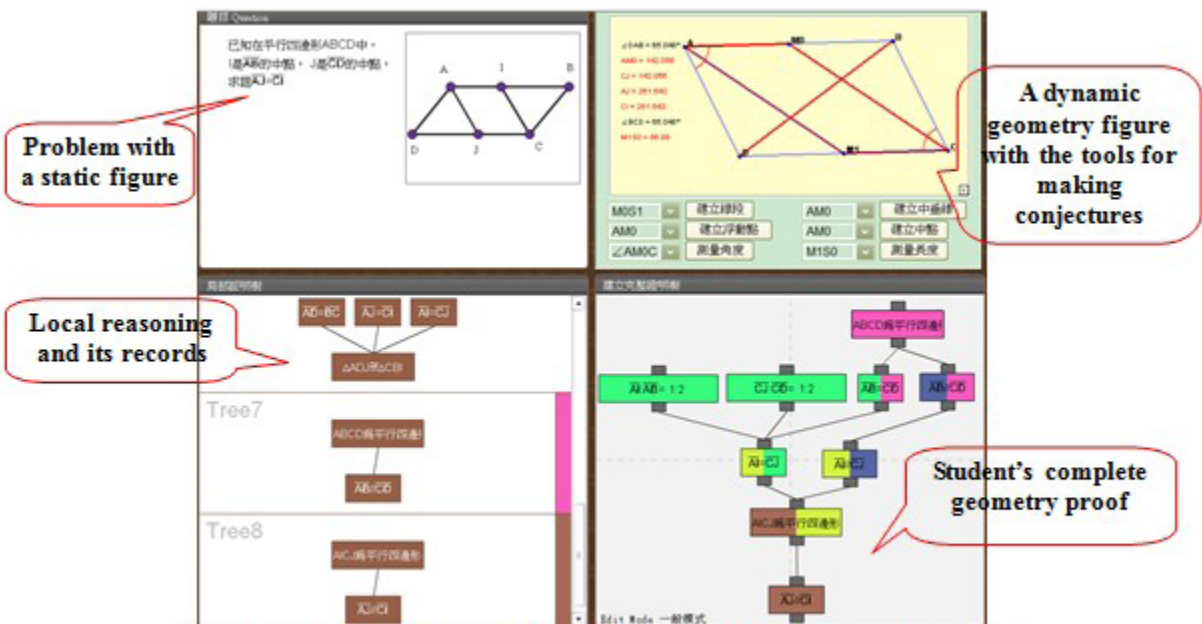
題目 Question

已知在平行四邊形ABCD中，I是$\overline{AB}$的中點，J是$\overline{CD}$的中點，求證$\overline{AJ}$=$\overline{CI}$

A I B
D J C

Problem with a static figure

∠DAB = 65.046°
AM0 = 142.055
CJ = 142.055
AJ = 261.540
CI = 261.540
∠BCD = 65.046°
M1S0 = 96.86

M0
B
C
D
M1

A dynamic geometry figure with the tools for making conjectures

| M0S1 | 建立線段 | AM0 | 建立中垂線 |
|---|---|---|---|
| AM0 | 建立浮動點 | AM0 | 建立中點 |
| ∠AM0C | 測量角度 | M1S0 | 測量長度 |

局部證明樹

Local reasoning and its records

$\overline{AB}$=$\overline{BC}$ $\overline{AJ}$=$\overline{CI}$ $\overline{AI}$=$\overline{CJ}$

△ACJ≅△CBI

Tree7

ABCD為平行四邊形

$\overline{AB}$//$\overline{CD}$

Tree8

AICJ為平行四邊形

$\overline{AJ}$//$\overline{CI}$

建立完整證明樹

ABCD為平行四邊形

$\overline{AI}$:$\overline{AB}$= 1:2 $\overline{CJ}$:$\overline{CD}$= 1:2 $\overline{AB}$=$\overline{CD}$ $\overline{AB}$//$\overline{CD}$

$\overline{AI}$=$\overline{CJ}$ $\overline{AI}$//$\overline{CJ}$

AICJ為平行四邊形

$\overline{AJ}$=$\overline{CI}$

Student's complete geometry proof

Edit Mode 一般模式